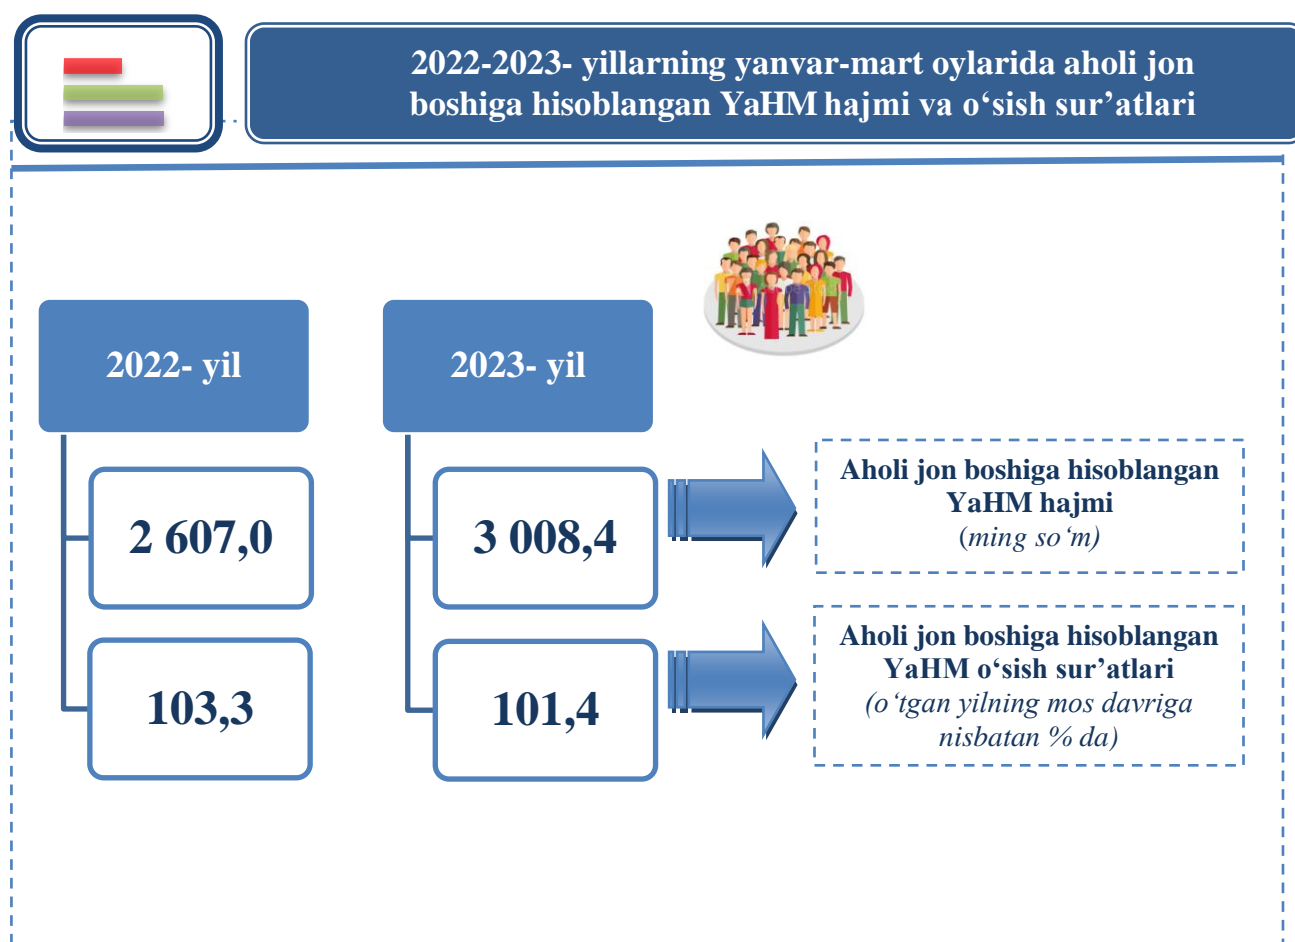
2022-2023- yillarning yanvar-mart oylarida aholi jon boshiga hisoblangan YaHM hajmi va o‘sish sur’atlari

2022- yil

2 607,0

103,3

2023- yil

3 008,4

101,4

Aholi jon boshiga hisoblangan YaHM hajmi (ming so‘m)

Aholi jon boshiga hisoblangan YaHM o‘sish sur’atlari (o‘tgan yilning mos davriga nisbatan % da)